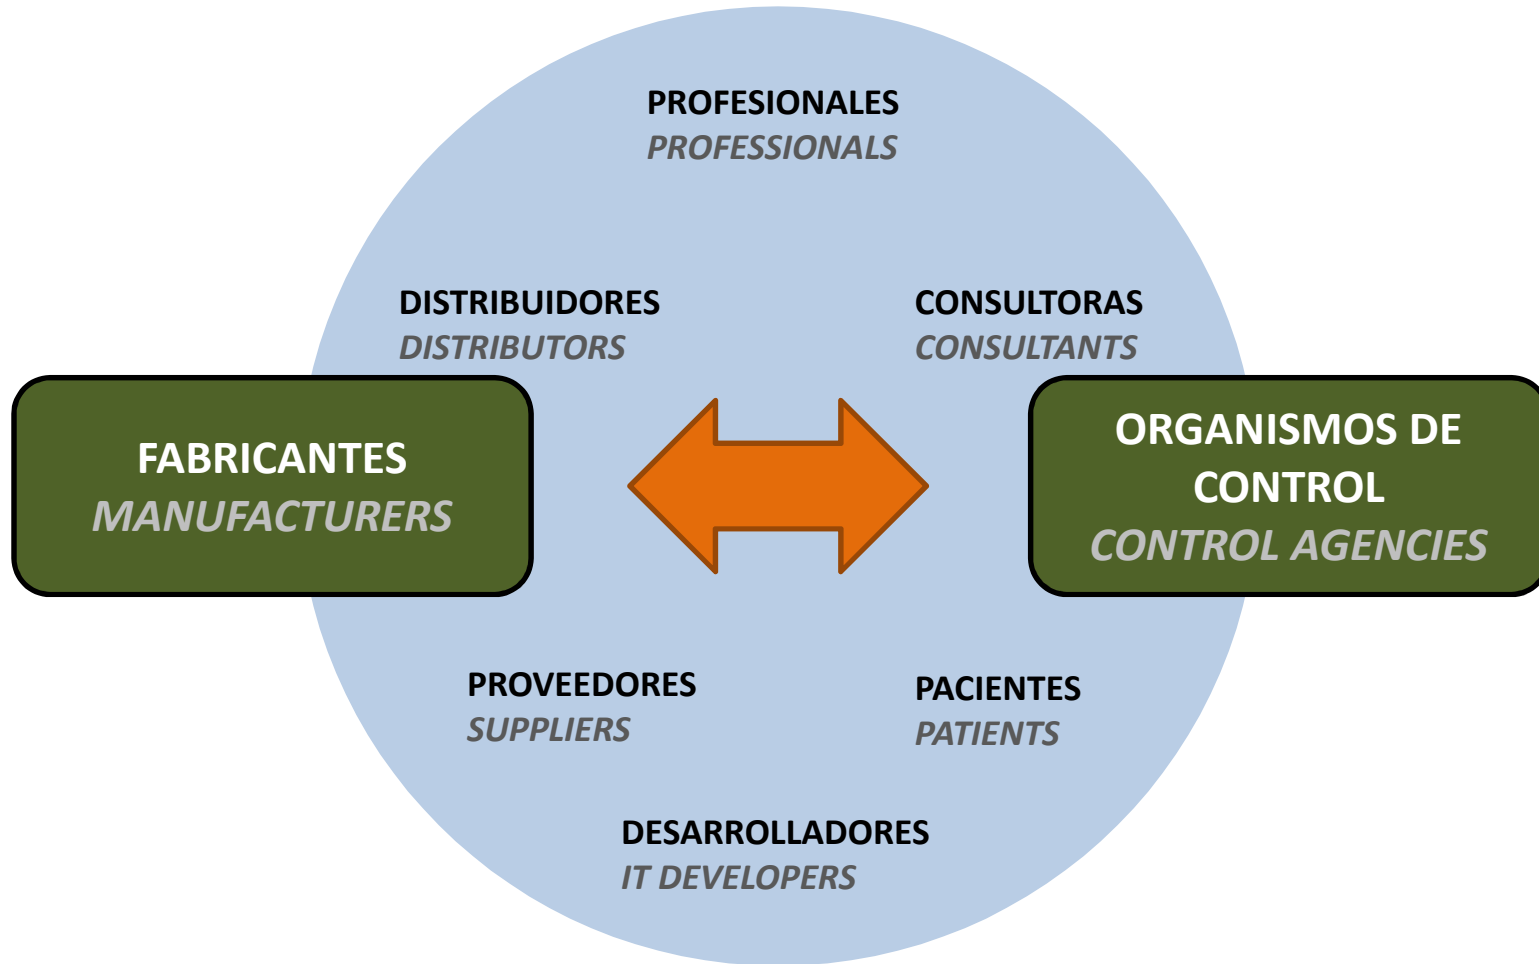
PROFESIONALES
PROFESSIONALS

DISTRIBUIDORES
DISTRIBUTORS

CONSULTORAS
CONSULTANTS

FABRICANTES
MANUFACTURERS

ORGANISMOS DE CONTROL
CONTROL AGENCIES

PROVEEDORES
SUPPLIERS

PACIENTES
PATIENTS

DESARROLLADORES
IT DEVELOPERS